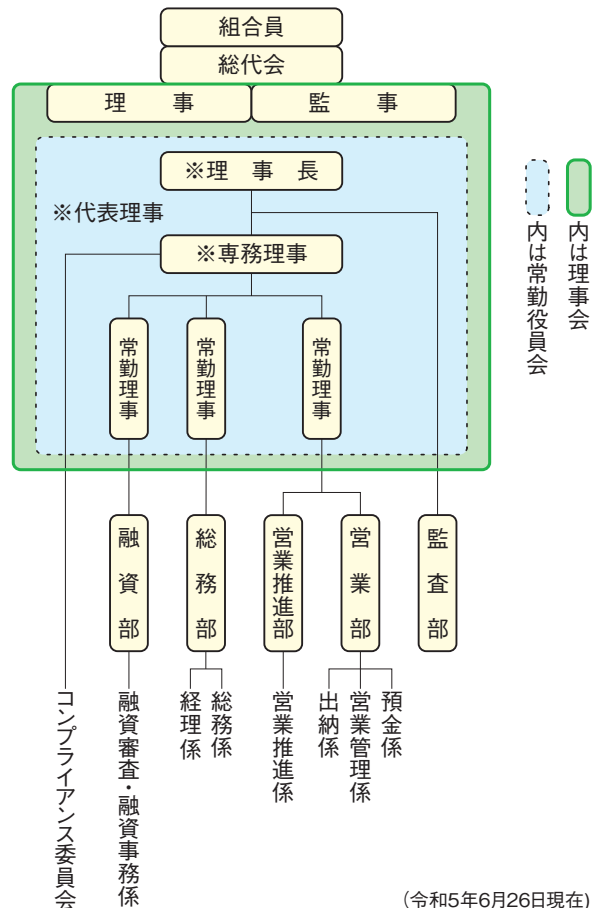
組合員
総代会
理　事
監　事
※理　事　長
※代表理事
※専務理事
常勤理事
常勤理事
常勤理事

内は理事会
内は常勤役員会

融資部
総務部
営業推進部
営業部
監査部

コンプライアンス委員会
融資審査・融資事務係
経理係
総務係
営業推進係
出納係
営業管理係
預金係

（令和5年6月26日現在）